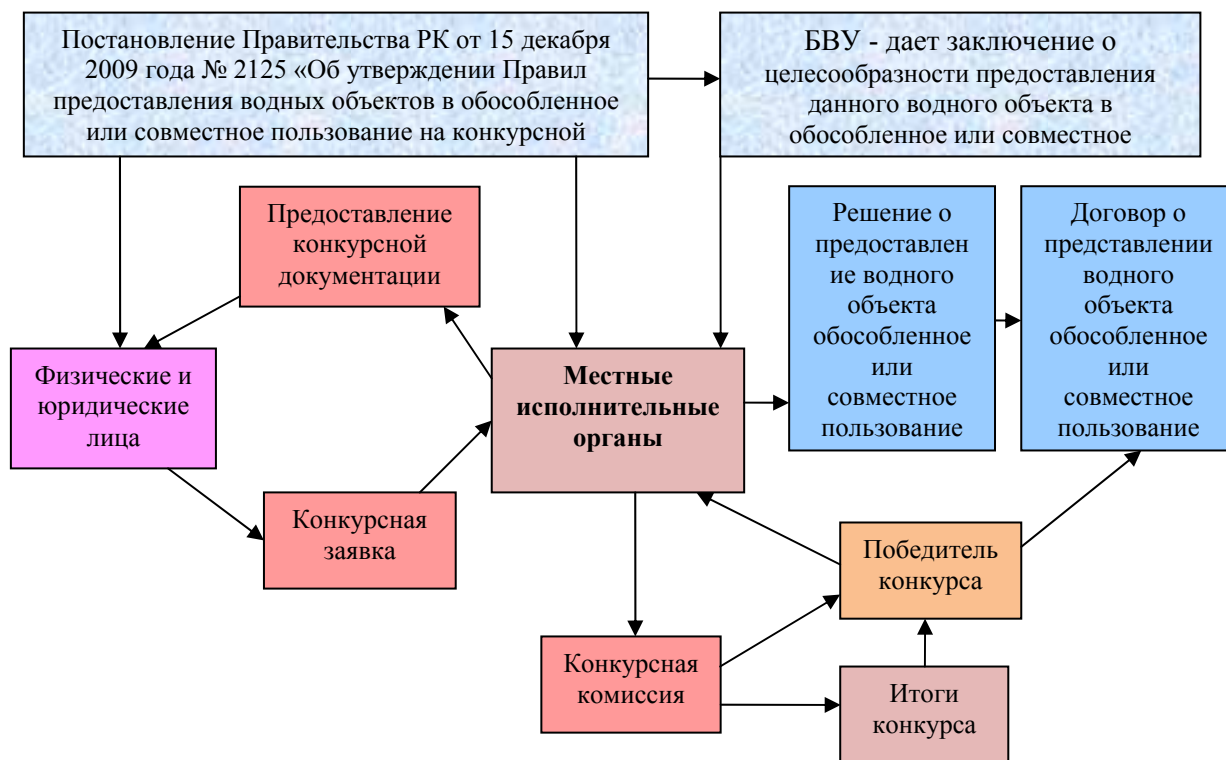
Постановление Правительства РК от 15 декабря 2009 года № 2125 «Об утверждении Правил предоставления водных объектов в обособленное или совместное пользование на конкурсной

БВУ - дает заключение о целесообразности предоставления данного водного объекта в обособленное или совместное

Предоставление конкурсной документации

Решение о предоставление водного объекта обособленное или совместное пользование

Договор о представлении водного объекта обособленное или совместное пользование

Физические и юридические лица

Местные исполнительные органы

Конкурсная заявка

Победитель конкурса

Конкурсная комиссия

Итоги конкурса